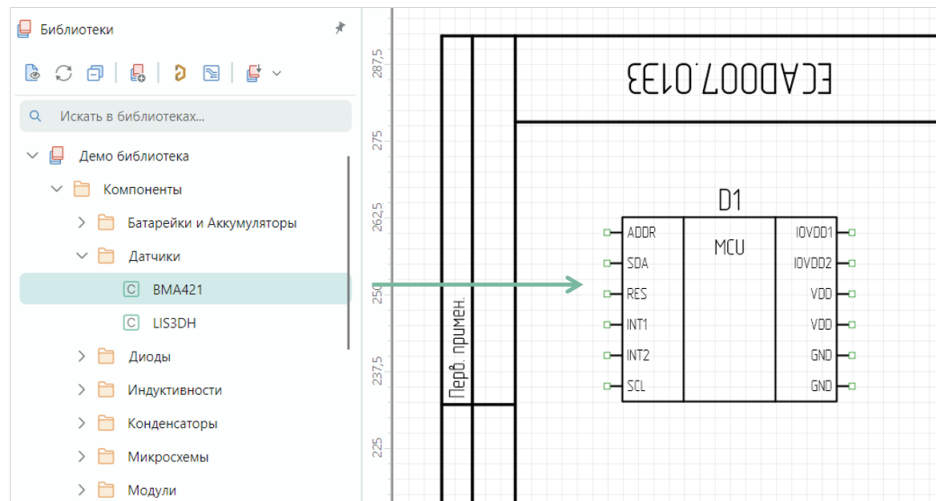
Библиотеки

Искать в библиотеках...

Демо библиотека
Компоненты
Батарейки и Аккумуляторы
Датчики
BMA421
LIS3DH
Диоды
Индуктивности
Конденсаторы
Микросхемы
Модули

287,5
275
262,5
250
237,5
225

ECAD007.0133

Перв. примен.

D1
MCU
ADDR
SDA
RES
INT1
INT2
SCL
IOVDD1
IOVDD2
VDD
VDD
GND
GND